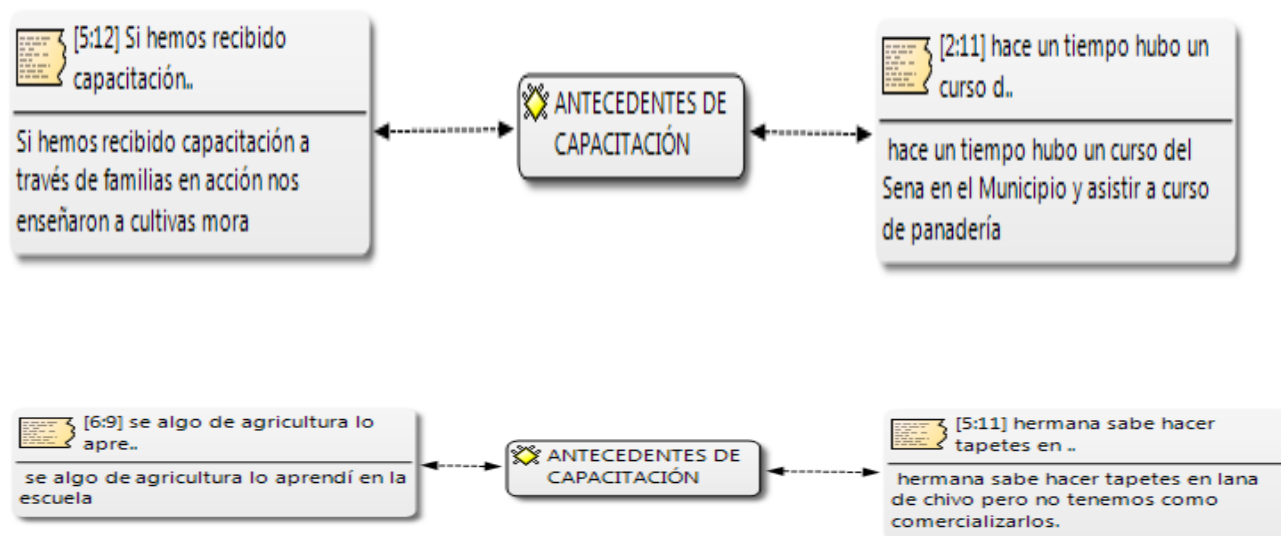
[5:12] Si hemos recibido capacitación..

Si hemos recibido capacitación a través de familias en acción nos enseñaron a cultivas mora

ANTECEDENTES DE CAPACITACIÓN

[2:11] hace un tiempo hubo un curso d..

hace un tiempo hubo un curso del Sena en el Municipio y asistir a curso de panadería

[6:9] se algo de agricultura lo apre..

se algo de agricultura lo aprendí en la escuela

ANTECEDENTES DE CAPACITACIÓN

[5:11] hermana sabe hacer tapetes en ..

hermana sabe hacer tapetes en lana de chivo pero no tenemos como comercializarlos.